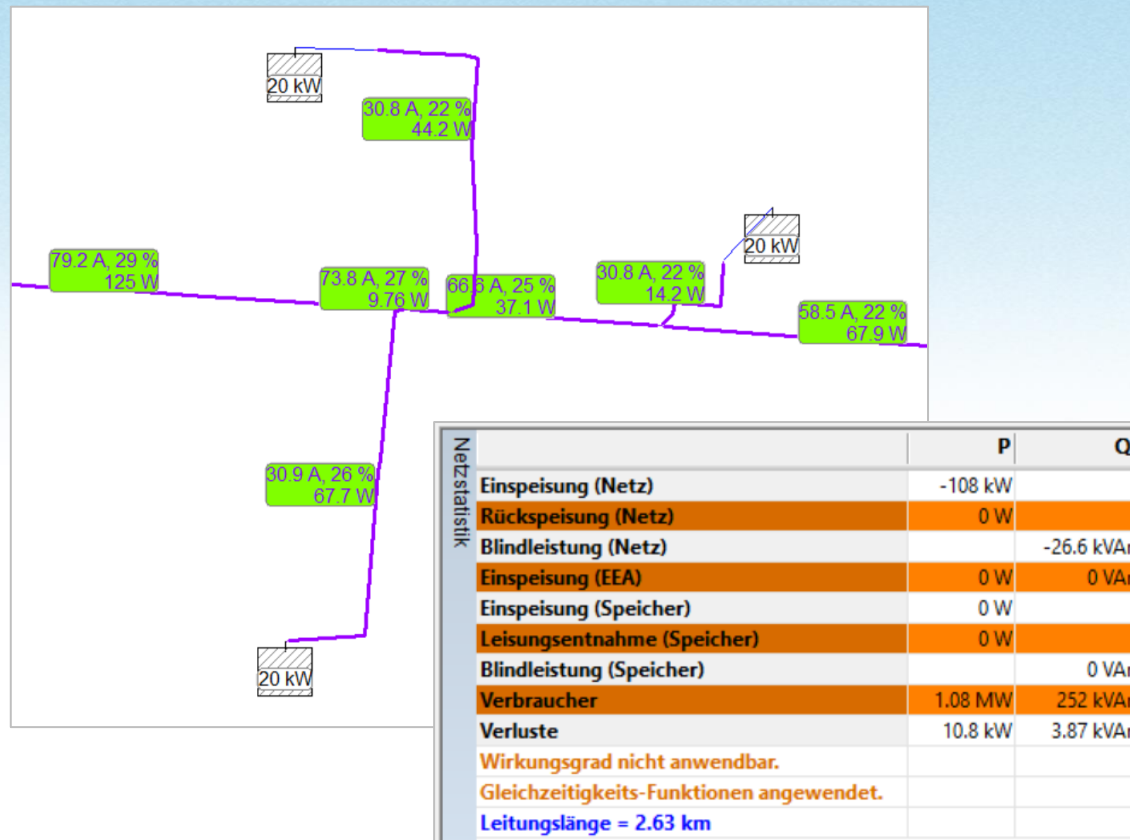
20 kW

30.8 A, 22 %
44.2 W

20 kW

79.2 A, 29 %
125 W

73.8 A, 27 %
9.76 W

66.6 A, 25 %
37.1 W

30.8 A, 22 %
14.2 W

58.5 A, 22 %
67.9 W

30.9 A, 26 %
67.7 W

20 kW

Netzstatistik

| | P | Q |
|---|---|---|
| Einspeisung (Netz) | -108 kW | |
| Rückspeisung (Netz) | 0 W | |
| Blindleistung (Netz) | | -26.6 kVAr |
| Einspeisung (EEA) | 0 W | 0 VAr |
| Einspeisung (Speicher) | 0 W | |
| Leisungsentnahme (Speicher) | 0 W | |
| Blindleistung (Speicher) | | 0 VAr |
| Verbraucher | 1.08 MW | 252 kVAr |
| Verluste | 10.8 kW | 3.87 kVAr |
| Wirkungsgrad nicht anwendbar. | | |
| Gleichzeitigkeits-Funktionen angewendet. | | |
| Leitungslänge = 2.63 km | | |